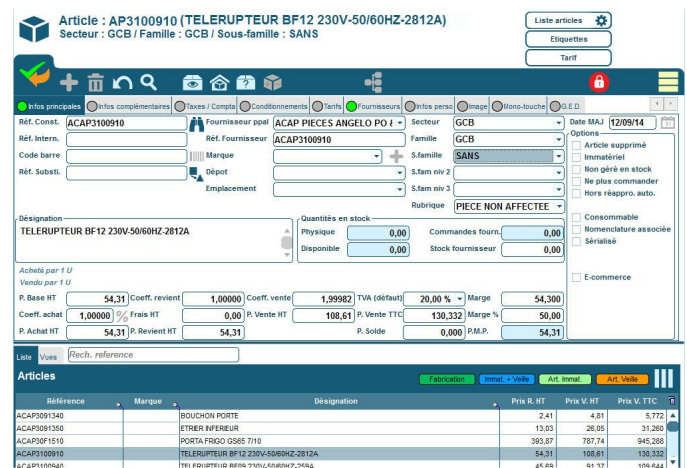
Article : AP3100910 (TELERUPTEUR BF12 230V-50/60HZ-2812A)
Secteur : GCB / Famille : GCB / Sous-famille : SANS

Liste articles
Etiquettes
Tarif

Infos principales | Infos complémentaires | Taxes / Compta | Conditionnements | Tarifs | Fournisseurs | Infos perso | Image | Mono-touche | G.E.D.

Réf. Const. ACAP3100910
Réf. Intern.
Code barre
Réf. Substi.
Fournisseur ppal ACAP PIECES ANGELO PO
Réf. Fournisseur AP3100910
Marque
Dépot
Emplacement
Secteur GCB
Famille GCB
S.famille SANS
S.fam niv 2
S.fam niv 3
Rubrique PIECE NON AFFECTEE
Date MAJ 12/09/14
Options
Article supprimé
Immatériel
Non géré en stock
Ne plus commander
Hors réappro. auto.
Consommable
Nomenclature associée
Sérialisé
E-commerce

Désignation
TELERUPTEUR BF12 230V-50/60HZ-2812A

Quantités en stock
Physique 0,00
Disponible 0,00
Commandes fourn. 0,00
Stock fournisseur 0,00

Acheté par 1 U
Vendu par 1 U
P. Base HT 54,31
Coeff. revient 1,00000
Coeff. vente 1,99982
TVA (défaut) 20,00 %
Marge 54,300
Coeff. achat 1,00000 %
Frais HT 0,00
P. Vente HT 108,61
P. Vente TTC 130,332
Marge % 50,00
P. Achat HT 54,31
P. Revient HT 54,31
P. Solde 0,000
P.M.P. 54,31

Liste Vues Rech. reference

Articles
Fabrication | Immat. + Veille | Art. Immat. | Art. Veille

| Référence | Marque | Désignation | Prix R. HT | Prix V. HT | Prix V. TTC |
|---|---|---|---|---|---|
| ACAP3091340 | | BOUCHON PORTE | 2,41 | 4,81 | 5,772 |
| ACAP3091350 | | ETRIER INFERIEUR | 13,03 | 26,05 | 31,260 |
| ACAP30F1510 | | PORTA FRIGO GS65 7/10 | 393,87 | 787,74 | 945,288 |
| ACAP3100910 | | TELERUPTEUR BF12 230V-50/60HZ-2812A | 54,31 | 108,61 | 130,332 |
| ACAP3100940 | | TELERUPTEUR BF09 230V-50/60HZ-259A | 45,69 | 91,37 | 109,644 |